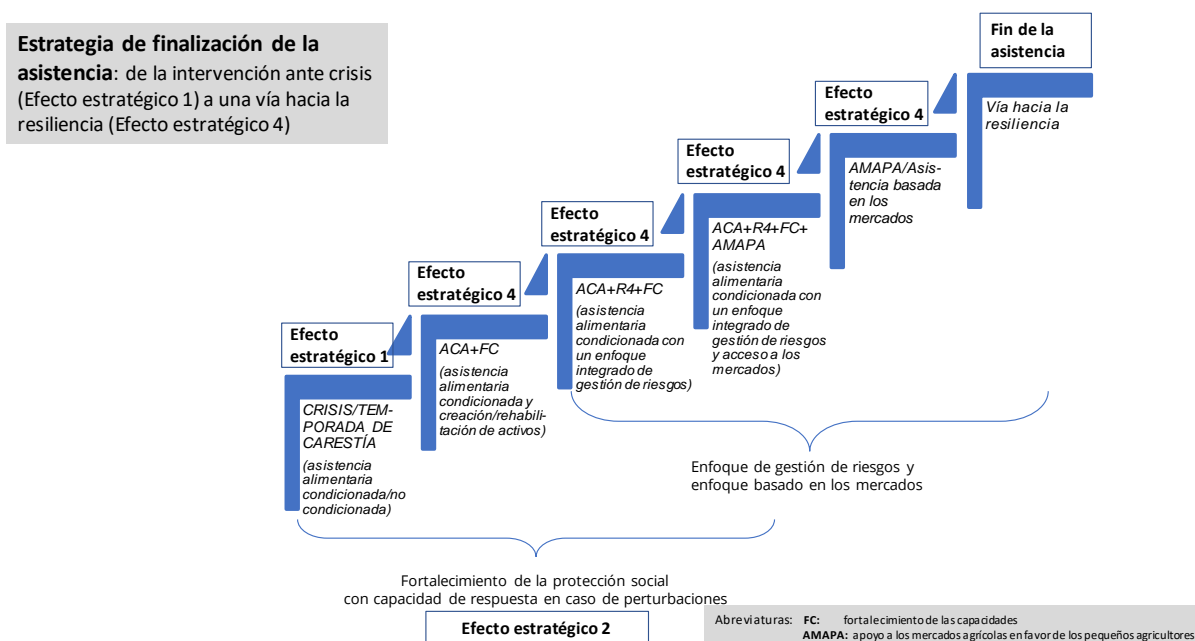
**Estrategia de finalización de la asistencia**: de la intervención ante crisis (Efecto estratégico 1) a una vía hacia la resiliencia (Efecto estratégico 4)

**Fin de la asistencia**

*Vía hacia la resiliencia*

**Efecto estratégico 4**

*AMAPA/Asistencia basada en los mercados*

**Efecto estratégico 4**

*ACA+R4+FC+ AMAPA*

*(asistencia alimentaria condicionada con un enfoque integrado de gestión de riesgos y acceso a los mercados)*

**Efecto estratégico 4**

*ACA+R4+FC*

*(asistencia alimentaria condicionada con un enfoque integrado de gestión de riesgos)*

**Efecto estratégico 4**

*ACA+FC*

*(asistencia alimentaria condicionada y creación/rehabilitación de activos)*

**Efecto estratégico 1**

*CRISIS/TEMPORADA DE CARESTÍA*

*(asistencia alimentaria condicionada/no condicionada)*

Enfoque de gestión de riesgos y enfoque basado en los mercados

Fortalecimiento de la protección social con capacidad de respuesta en caso de perturbaciones

**Efecto estratégico 2**

Abreviaturas: **FC:** fortalecimiento de las capacidades
**AMAPA:** apoyo a los mercados agrícolas en favor de los pequeños agricultores